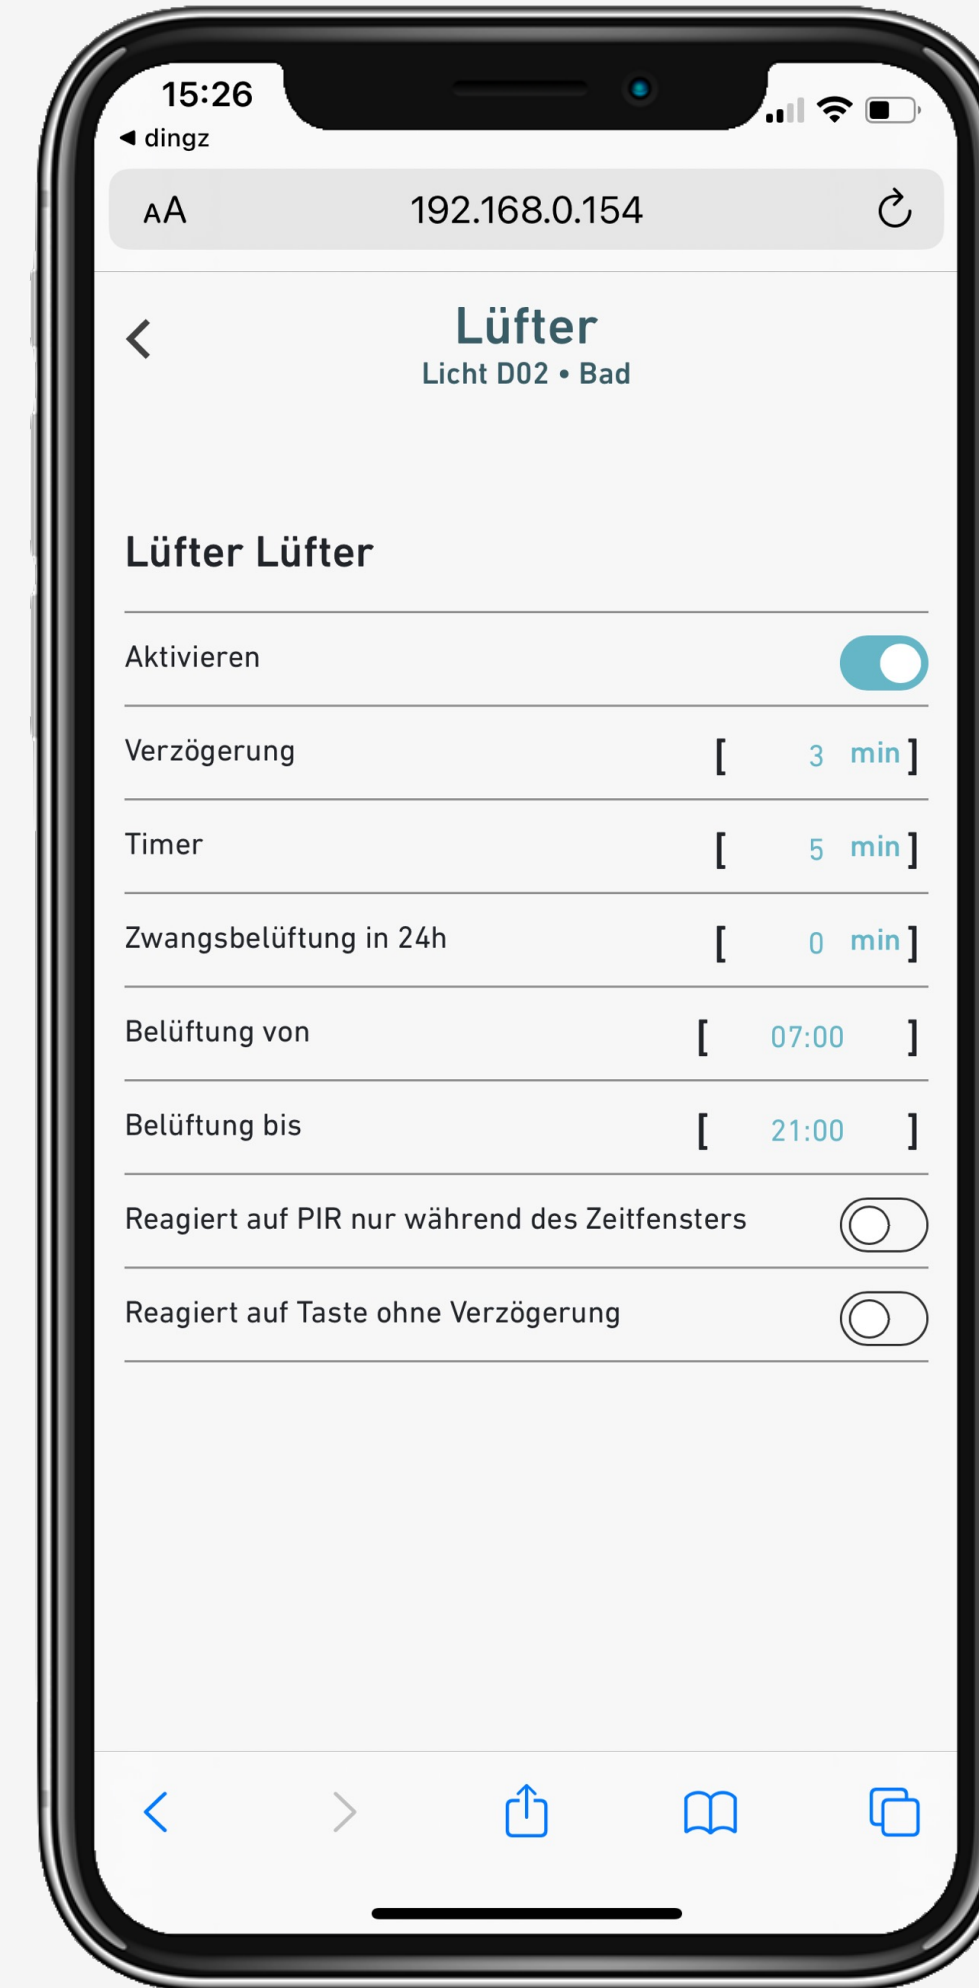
15:26
◀ dingz

AA 192.168.0.154

Lüfter
Licht D02 • Bad

Lüfter Lüfter

Aktivieren

Verzögerung [ 3 min ]

Timer [ 5 min ]

Zwangsbelüftung in 24h [ 0 min ]

Belüftung von [ 07:00 ]

Belüftung bis [ 21:00 ]

Reagiert auf PIR nur während des Zeitfensters

Reagiert auf Taste ohne Verzögerung